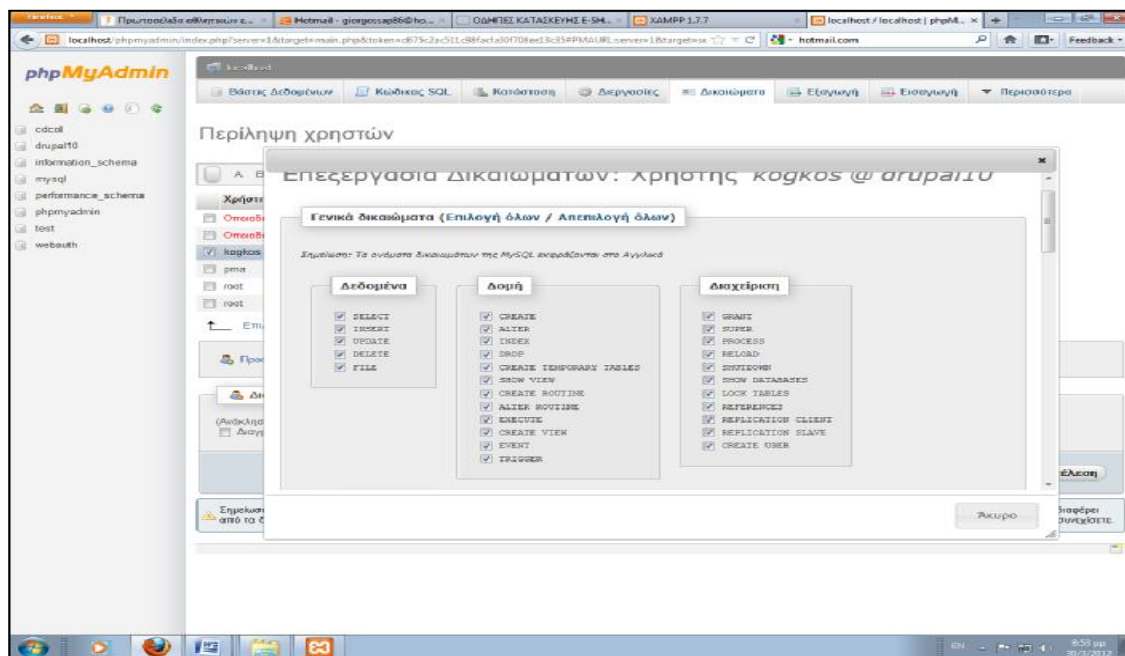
Firefox | Πρωτοσέλιδα ειδήσεων ε... | Hotmail - giorgossap86@ho... | ΟΔΗΓΙΕΣ ΚΑΤΑΣΚΕΥΗΣ E-SHI... | XAMPP 1.7.7 | localhost / localhost | phpM... | +

localhost/phpmyadmin/index.php?server=1&target=main.php&token=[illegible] | hotmail.com | Feedback

phpMyAdmin

cdcol
drupal10
information_schema
mysql
performance_schema
phpmyadmin
test
webauth

localhost

Βάσεις Δεδομένων | Κώδικας SQL | Κατάσταση | Διεργασίες | Δικαιώματα | Εξαγωγή | Εισαγωγή | Περισσότερα

Περίληψη χρηστών

A B

Χρήστ
Οποιοδ
Οποιοδ
kogkos
pma
root
root
Επι

Προ

Δι

(Ανάκλησ
Διαγ

Σημείωσ
από τα δ

Επεξεργασία Δικαιωμάτων: Χρήστης 'kogkos'@'drupal10'

Γενικά δικαιώματα (Επιλογή όλων / Απεπιλογή όλων)

Σημείωση: Τα ονόματα δικαιωμάτων της MySQL εκφράζονται στα Αγγλικά

Δεδομένα
SELECT
INSERT
UPDATE
DELETE
FILE

Δομή
CREATE
ALTER
INDEX
DROP
CREATE TEMPORARY TABLES
SHOW VIEW
CREATE ROUTINE
ALTER ROUTINE
EXECUTE
CREATE VIEW
EVENT
TRIGGER

Διαχείριση
GRANT
SUPER
PROCESS
RELOAD
SHUTDOWN
SHOW DATABASES
LOCK TABLES
REFERENCES
REPLICATION CLIENT
REPLICATION SLAVE
CREATE USER

Άκυρο

έλεση

διαφέρει
συνεχίσετε.

EN 8:53 μμ 30/3/2012